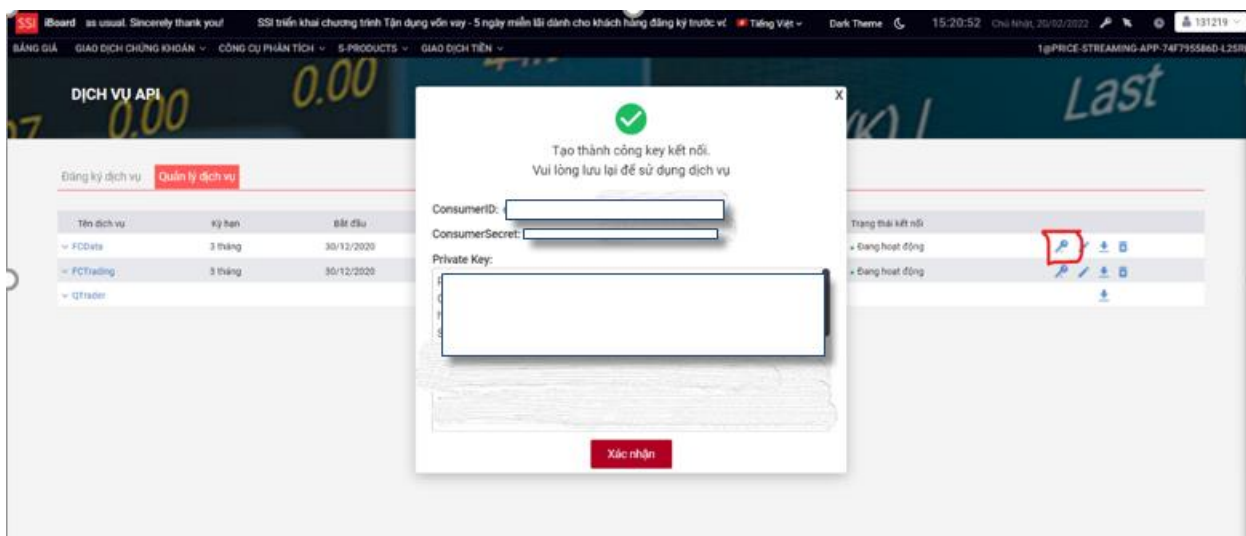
SSI iBoard as usual. Sincerely thank you! SSI triển khai chương trình Tận dụng vốn vay - 5 ngày miễn lãi dành cho khách hàng đăng ký trước vớ Tiếng Việt Dark Theme 15:20:52 Chủ Nhật, 20/02/2022 131219

BẢNG GIÁ GIAO DỊCH CHỨNG KHOÁN CÔNG CỤ PHÂN TÍCH S-PRODUCTS GIAO DỊCH TIỀN 1@PRICE-STREAMING-APP-74F795586D-L25R

DỊCH VỤ API 0.00 0.00 Last

Đăng ký dịch vụ Quản lý dịch vụ

| Tên dịch vụ | Kỳ hạn | Bắt đầu | Trạng thái kết nối |
|---|---|---|---|
| FCData | 3 tháng | 30/12/2020 | Đang hoạt động |
| FCTrading | 3 tháng | 30/12/2020 | Đang hoạt động |
| QTrader | | | |

X

Tạo thành công key kết nối.
Vui lòng lưu lại để sử dụng dịch vụ

ConsumerID:

ConsumerSecret:

Private Key:

Xác nhận